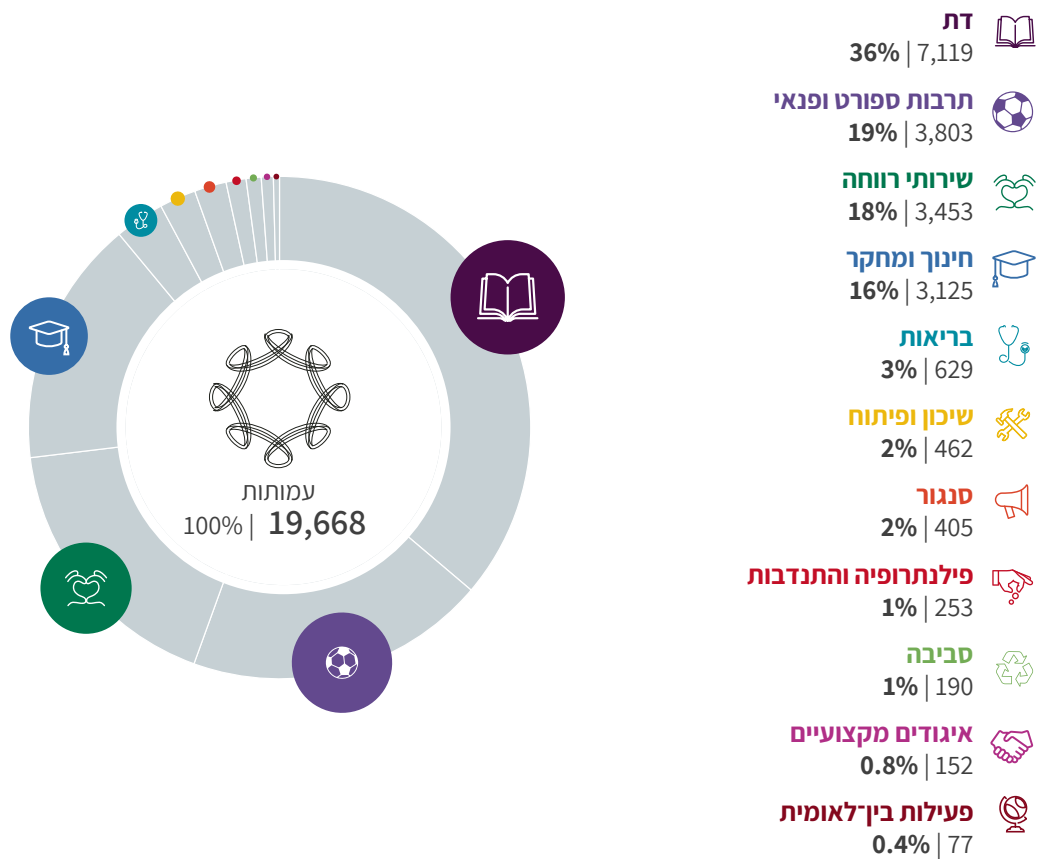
עמותות
100% | 19,668

דת
36% | 7,119

תרבות ספורט ופנאי
19% | 3,803

שירותי רווחה
18% | 3,453

חינוך ומחקר
16% | 3,125

בריאות
3% | 629

שיכון ופיתוח
2% | 462

סנגור
2% | 405

פילנתרופיה והתנדבות
1% | 253

סביבה
1% | 190

איגודים מקצועיים
0.8% | 152

פעילות בין־לאומית
0.4% | 77